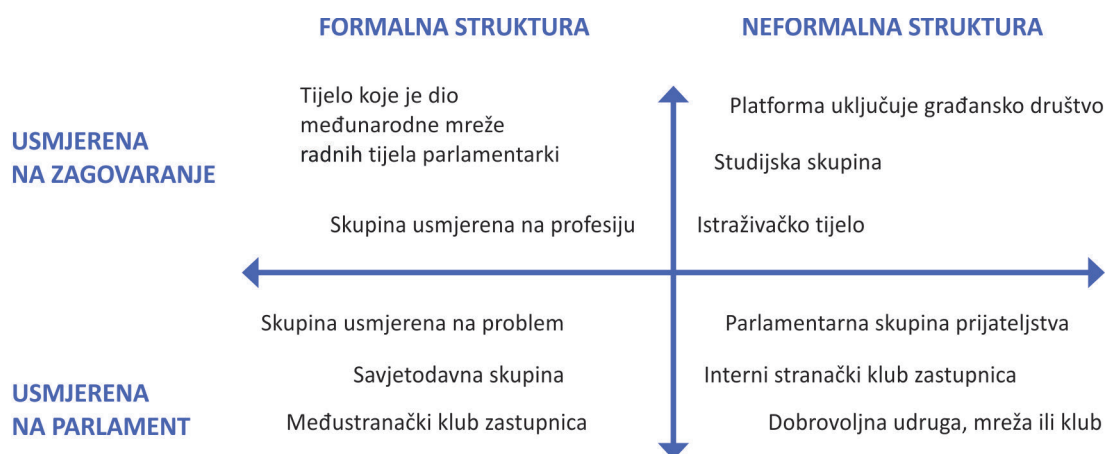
FORMALNA STRUKTURA

NEFORMALNA STRUKTURA

USMJERENA NA ZAGOVARANJE

Tijelo koje je dio međunarodne mreže radnih tijela parlamentarki

Platforma uključuje građansko društvo

Studijska skupina

Skupina usmjerena na profesiju

Istraživačko tijelo

Skupina usmjerena na problem

Parlamentarna skupina prijateljstva

USMJERENA NA PARLAMENT

Savjetodavna skupina

Interni stranački klub zastupnica

Međustranački klub zastupnica

Dobrovoljna udruga, mreža ili klub